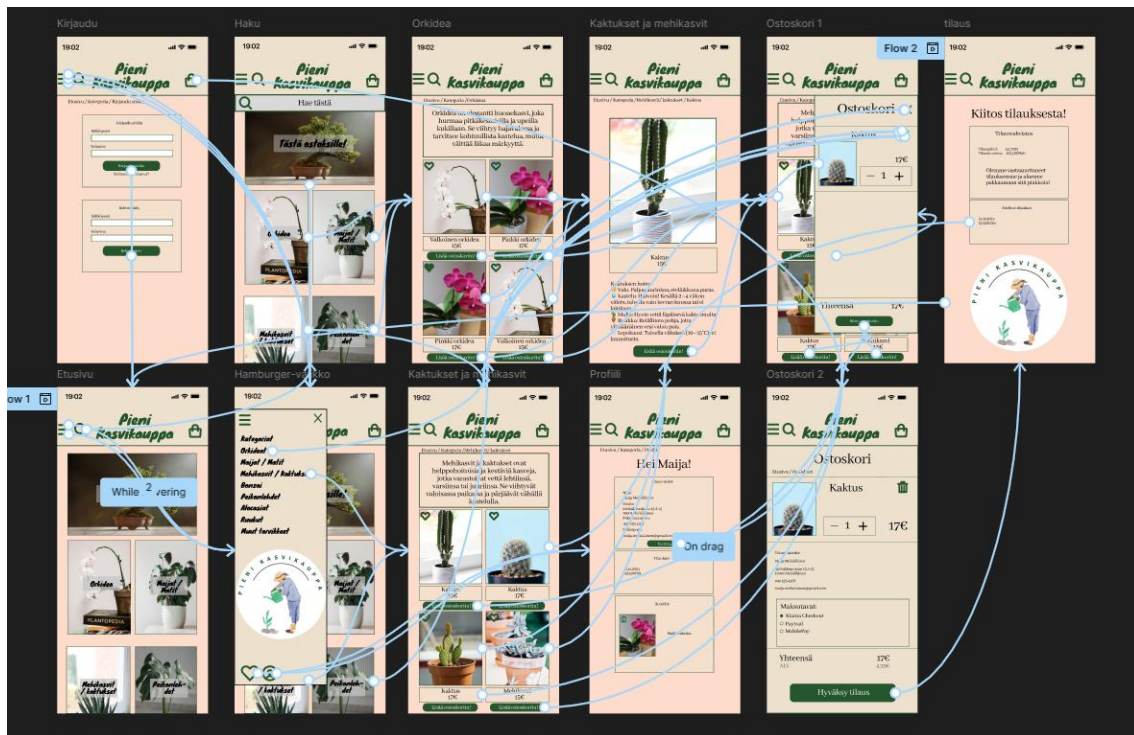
Kirjaudu

19:02

Pieni kasvikauppa

Etusivu / Kategoria / Kirjaudu sisään

Haku

19:02

Pieni kasvikauppa

Hae tästä

Tästä ostoksille!

Orkideat

Maljat / Matit

Mehikasvit / kaktukset

Orkidea

19:02

Pieni kasvikauppa

Etusivu / Kategoria / Orkideat

Valkoinen orkidea 15€

Pinkki orkidea 17€

Pinkki orkidea

Valkoinen orkidea

Kaktukset ja mehikasvit

19:02

Pieni kasvikauppa

Etusivu / Kategoria / Mehikasvit / kaktukset / Kaktus

Kaktus 15€

Lisää ostoskoriin

Ostoskori 1

Flow 2

19:02

Pieni kasvikauppa

Ostoskori

17€

1

Yhteensä 17€

Kaktus

tilaus

19:02

Pieni kasvikauppa

Kiitos tilauksesta!

PIENI KASVIKAUPPA

Etusivu

Flow 1

19:02

Pieni kasvikauppa

While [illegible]overing

Orkideat

Maljat / Matit

Mehikasvit / kaktukset

Hamburger-valikko

Kategoriat

Orkideat

Maljat / Matit

Mehikasvit / kaktukset

Bonzai

Peikonlehdet

Alocasiat

Ruukut

Muut tarvikkeet

PIENI KASVIKAUPPA

Kaktukset ja mehikasvit

19:02

Pieni kasvikauppa

Etusivu / Kategoria / Mehikasvit / kaktukset

Mehikasvit ja kaktukset ovat helppohoitoisia ja kestäviä kasveja, jotka varastoivat vettä lehtiinsä, varsiinsa tai juuriinsa. Ne viihtyvät valoisassa paikassa ja pärjäävät vähällä kastelulla.

Kaktus 17€

Kaktus 17€

Lisää ostoskoriin

Profiili

19:02

Pieni kasvikauppa

Etusivu / Profiili

Hei Maija!

On drag

Ostoskori 2

19:02

Pieni kasvikauppa

Ostoskori

Etusivu / Ostoskori

Kaktus

1

17€

Maksutavat:

Klarna Checkout

Paytrail

MobilePay

Yhteensä

17€

Hyväksy tilaus